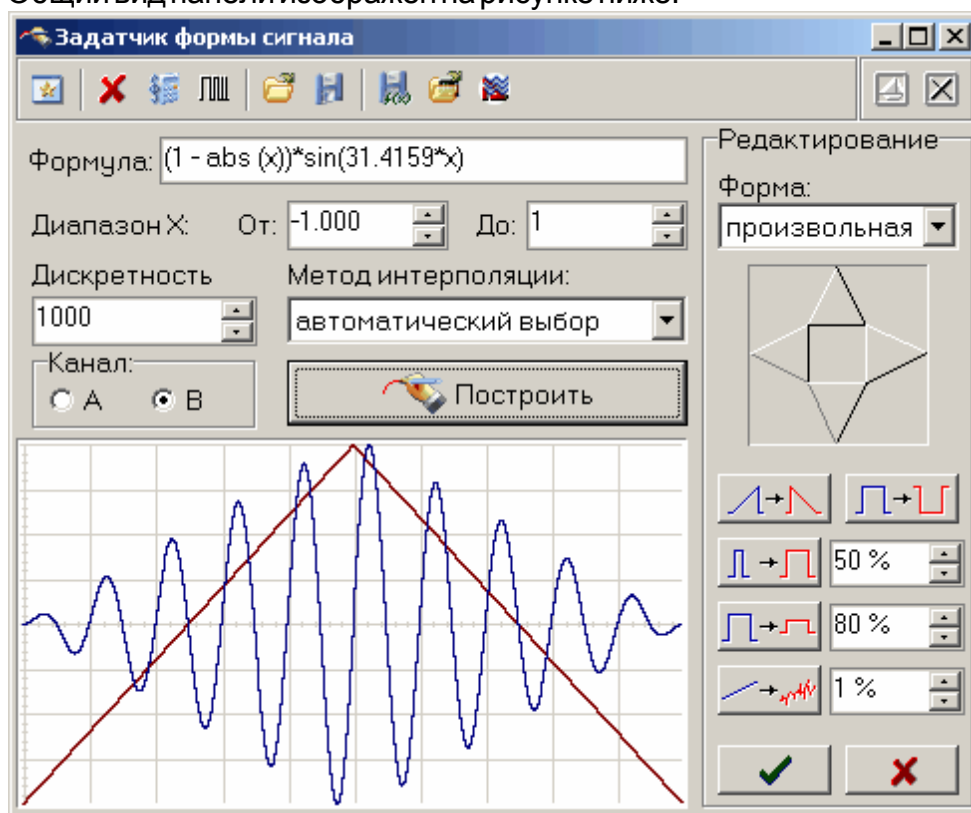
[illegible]

Задатчик формы сигнала

Формула: (1 - abs (x))*sin(31.4159*x)

Диапазон X: От: -1.000 До: 1

Дискретность
1000

Метод интерполяции:
автоматический выбор

Канал:
A B

Построить

Редактирование
Форма:
произвольная

50 %
80 %
1 %